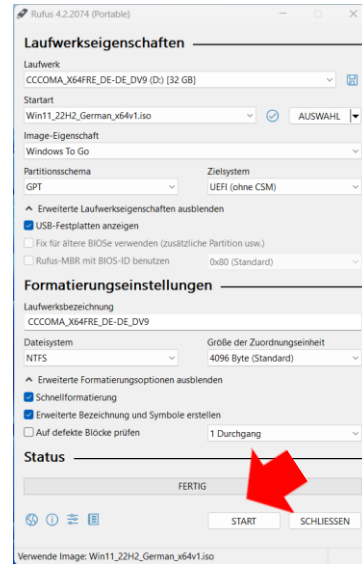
Rufus 4.2.2074 (Portable)

Laufwerkseigenschaften

Laufwerk
CCCOMA_X64FRE_DE-DE_DV9 (D:) [32 GB]

Startart
Win11_22H2_German_x64v1.iso
AUSWAHL

Image-Eigenschaft
Windows To Go

Partitionsschema
GPT

Zielsystem
UEFI (ohne CSM)

Erweiterte Laufwerkseigenschaften ausblenden
USB-Festplatten anzeigen
Fix für ältere BIOSe verwenden (zusätzliche Partition usw.)
Rufus-MBR mit BIOS-ID benutzen
0x80 (Standard)

Formatierungseinstellungen

Laufwerksbezeichnung
CCCOMA_X64FRE_DE-DE_DV9

Dateisystem
NTFS

Größe der Zuordnungseinheit
4096 Byte (Standard)

Erweiterte Formatierungsoptionen ausblenden
Schnellformatierung
Erweiterte Bezeichnung und Symbole erstellen
Auf defekte Blöcke prüfen
1 Durchgang

Status

FERTIG

START
SCHLIESSEN

Verwende Image: Win11_22H2_German_x64v1.iso